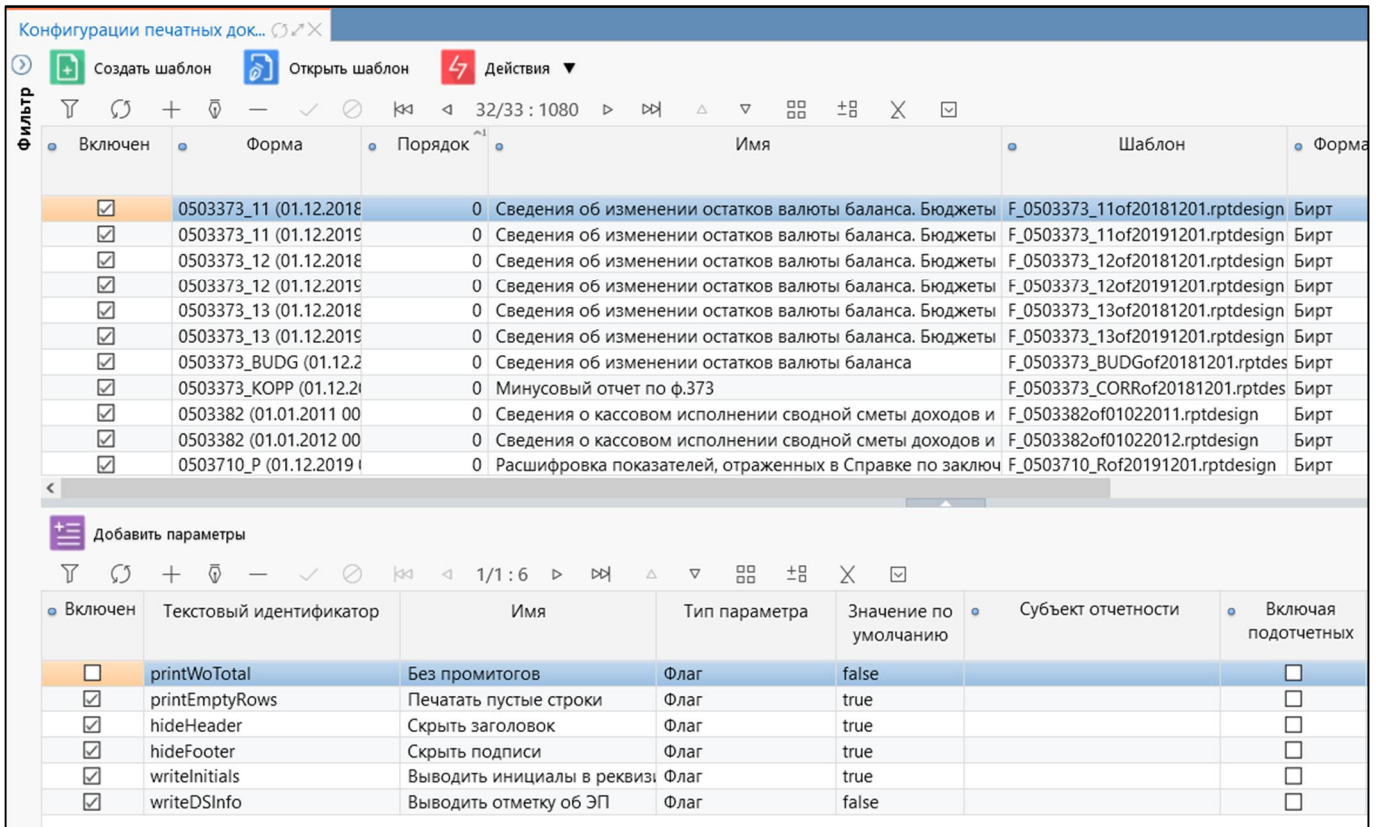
Конфигурации печатных док...

Фильтр

Создать шаблон

Открыть шаблон

Действия ▼

32/33 : 1080

| Включен | Форма | Порядок | Имя | Шаблон | Форма |
|---|---|---|---|---|---|
| ☑ | 0503373_11 (01.12.2018 | 0 | Сведения об изменении остатков валюты баланса. Бюджеты | F_0503373_11of20181201.rptdesign | Бирт |
| ☑ | 0503373_11 (01.12.2019 | 0 | Сведения об изменении остатков валюты баланса. Бюджеты | F_0503373_11of20191201.rptdesign | Бирт |
| ☑ | 0503373_12 (01.12.2018 | 0 | Сведения об изменении остатков валюты баланса. Бюджеты | F_0503373_12of20181201.rptdesign | Бирт |
| ☑ | 0503373_12 (01.12.2019 | 0 | Сведения об изменении остатков валюты баланса. Бюджеты | F_0503373_12of20191201.rptdesign | Бирт |
| ☑ | 0503373_13 (01.12.2018 | 0 | Сведения об изменении остатков валюты баланса. Бюджеты | F_0503373_13of20181201.rptdesign | Бирт |
| ☑ | 0503373_13 (01.12.2019 | 0 | Сведения об изменении остатков валюты баланса. Бюджеты | F_0503373_13of20191201.rptdesign | Бирт |
| ☑ | 0503373_BUDG (01.12.2 | 0 | Сведения об изменении остатков валюты баланса | F_0503373_BUDGof20181201.rptdes | Бирт |
| ☑ | 0503373_KOPP (01.12.2 | 0 | Минусовый отчет по ф.373 | F_0503373_CORRof20181201.rptdes | Бирт |
| ☑ | 0503382 (01.01.2011 00 | 0 | Сведения о кассовом исполнении сводной сметы доходов и | F_0503382of01022011.rptdesign | Бирт |
| ☑ | 0503382 (01.01.2012 00 | 0 | Сведения о кассовом исполнении сводной сметы доходов и | F_0503382of01022012.rptdesign | Бирт |
| ☑ | 0503710_P (01.12.2019 | 0 | Расшифровка показателей, отраженных в Справке по заключ | F_0503710_Rof20191201.rptdesign | Бирт |

Добавить параметры

1/1 : 6

| Включен | Текстовый идентификатор | Имя | Тип параметра | Значение по умолчанию | Субъект отчетности | Включая подотчетных |
|---|---|---|---|---|---|---|
| ☐ | printWoTotal | Без промитогов | Флаг | false | | ☐ |
| ☑ | printEmptyRows | Печатать пустые строки | Флаг | true | | ☐ |
| ☑ | hideHeader | Скрыть заголовок | Флаг | true | | ☐ |
| ☑ | hideFooter | Скрыть подписи | Флаг | true | | ☐ |
| ☑ | writeInitials | Выводить инициалы в реквизи | Флаг | true | | ☐ |
| ☑ | writeDSInfo | Выводить отметку об ЭП | Флаг | false | | ☐ |